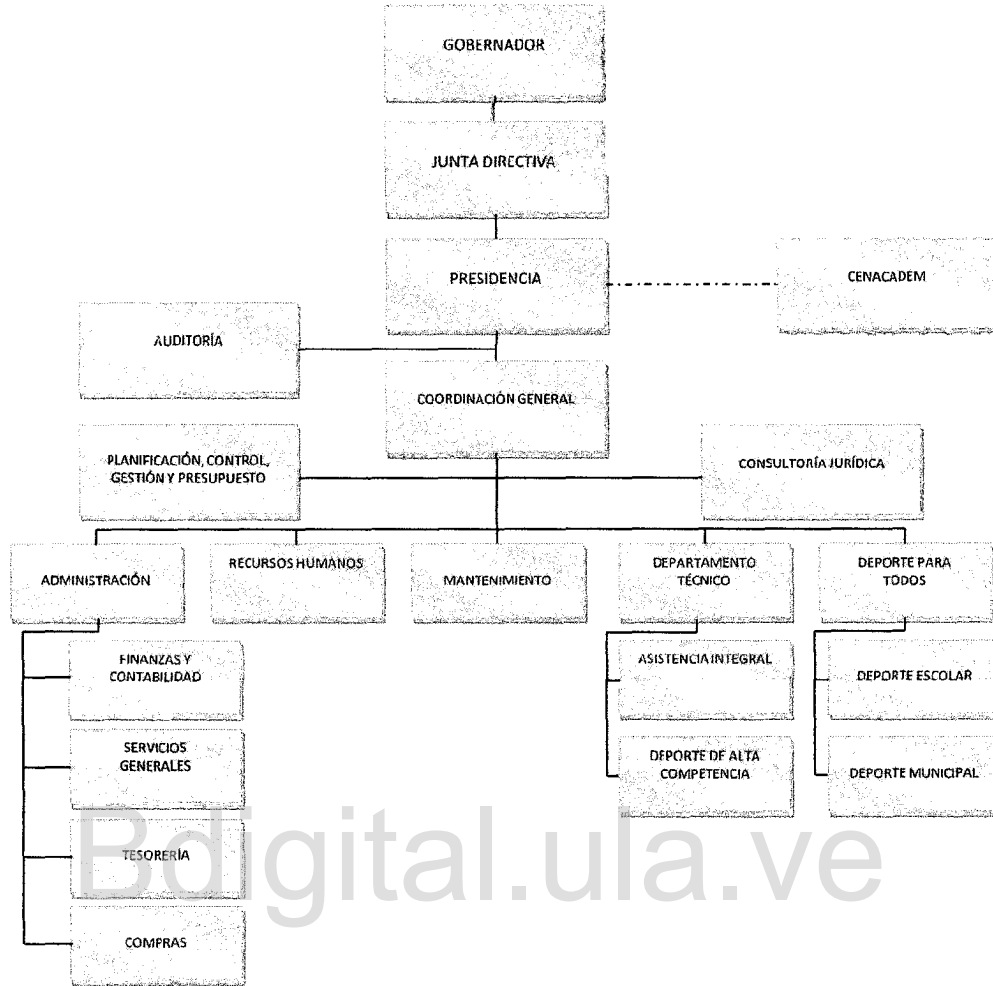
GOBERNADOR

JUNTA DIRECTIVA

PRESIDENCIA

CENACADEM

AUDITORÍA

COORDINACIÓN GENERAL

PLANIFICACIÓN, CONTROL, GESTIÓN Y PRESUPUESTO

CONSULTORÍA JURÍDICA

ADMINISTRACIÓN

RECURSOS HUMANOS

MANTENIMIENTO

DEPARTAMENTO TÉCNICO

DEPORTE PARA TODOS

FINANZAS Y CONTABILIDAD

SERVICIOS GENERALES

TESORERÍA

COMPRAS

ASISTENCIA INTEGRAL

DEPORTE DE ALTA COMPETENCIA

DEPORTE ESCOLAR

DEPORTE MUNICIPAL

Bdigital.ula.ve